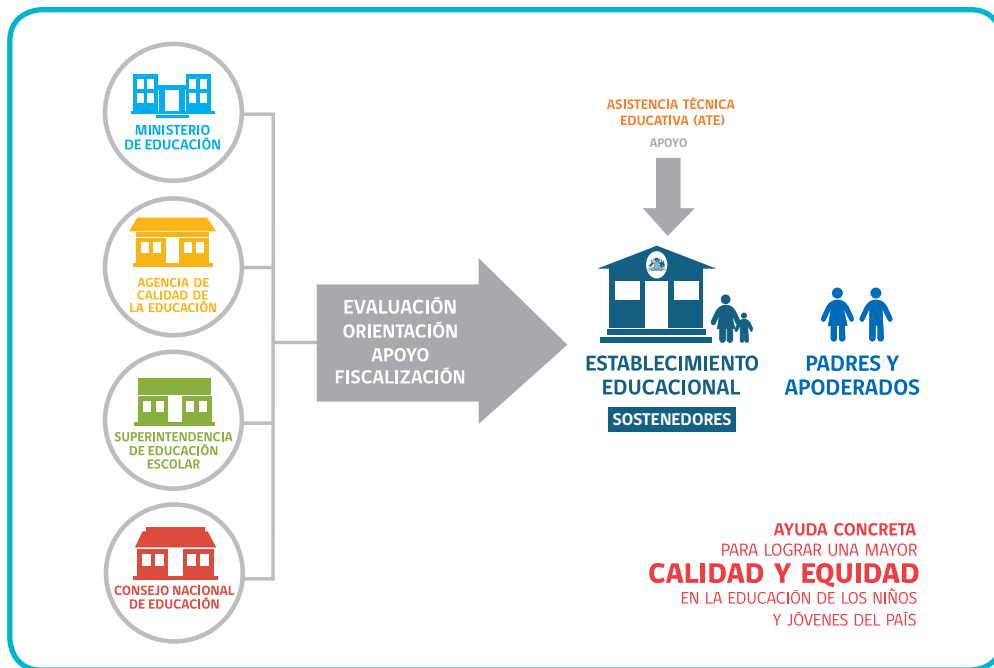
MINISTERIO DE EDUCACIÓN

AGENCIA DE CALIDAD DE LA EDUCACIÓN

SUPERINTENDENCIA DE EDUCACIÓN ESCOLAR

CONSEJO NACIONAL DE EDUCACIÓN

EVALUACIÓN
ORIENTACIÓN
APOYO
FISCALIZACIÓN

ASISTENCIA TÉCNICA EDUCATIVA (ATE)

APOYO

ESTABLECIMIENTO EDUCACIONAL

SOSTENEDORES

PADRES Y APODERADOS

AYUDA CONCRETA
PARA LOGRAR UNA MAYOR
CALIDAD Y EQUIDAD
EN LA EDUCACIÓN DE LOS NIÑOS
Y JÓVENES DEL PAÍS